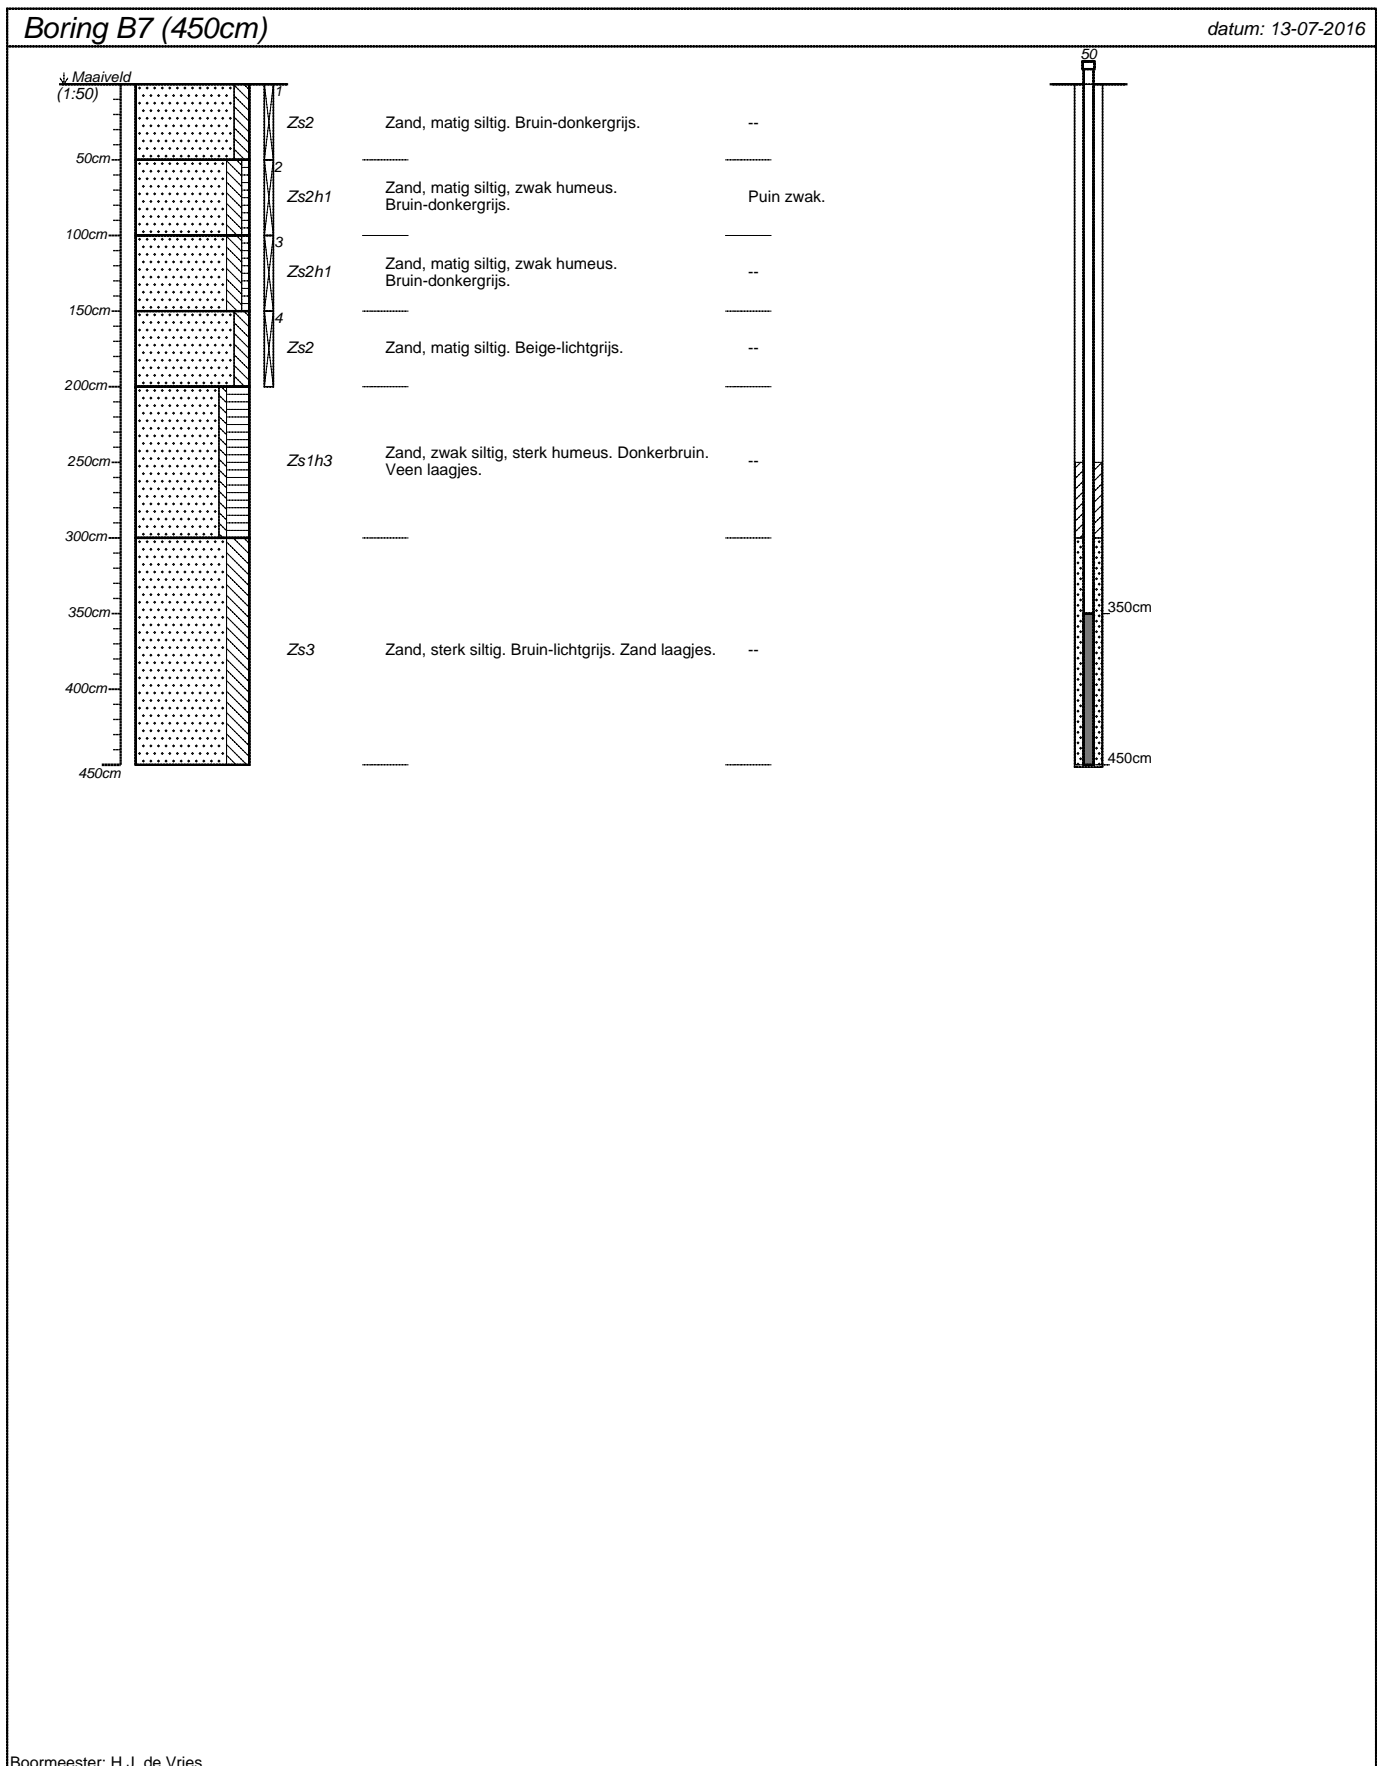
Boring B7 (450cm)

datum: 13-07-2016

Maaiveld
(1:50)

50cm
100cm
150cm
200cm
250cm
300cm
350cm
400cm
450cm

1
Zs2 Zand, matig siltig. Bruin-donkergrijs. --

2
Zs2h1 Zand, matig siltig, zwak humeus. Bruin-donkergrijs. Puin zwak.

3
Zs2h1 Zand, matig siltig, zwak humeus. Bruin-donkergrijs. --

4
Zs2 Zand, matig siltig. Beige-lichtgrijs. --

Zs1h3 Zand, zwak siltig, sterk humeus. Donkerbruin. Veen laagjes. --

Zs3 Zand, sterk siltig. Bruin-lichtgrijs. Zand laagjes. --

50

350cm

450cm

Boormeester: H.J. de Vries